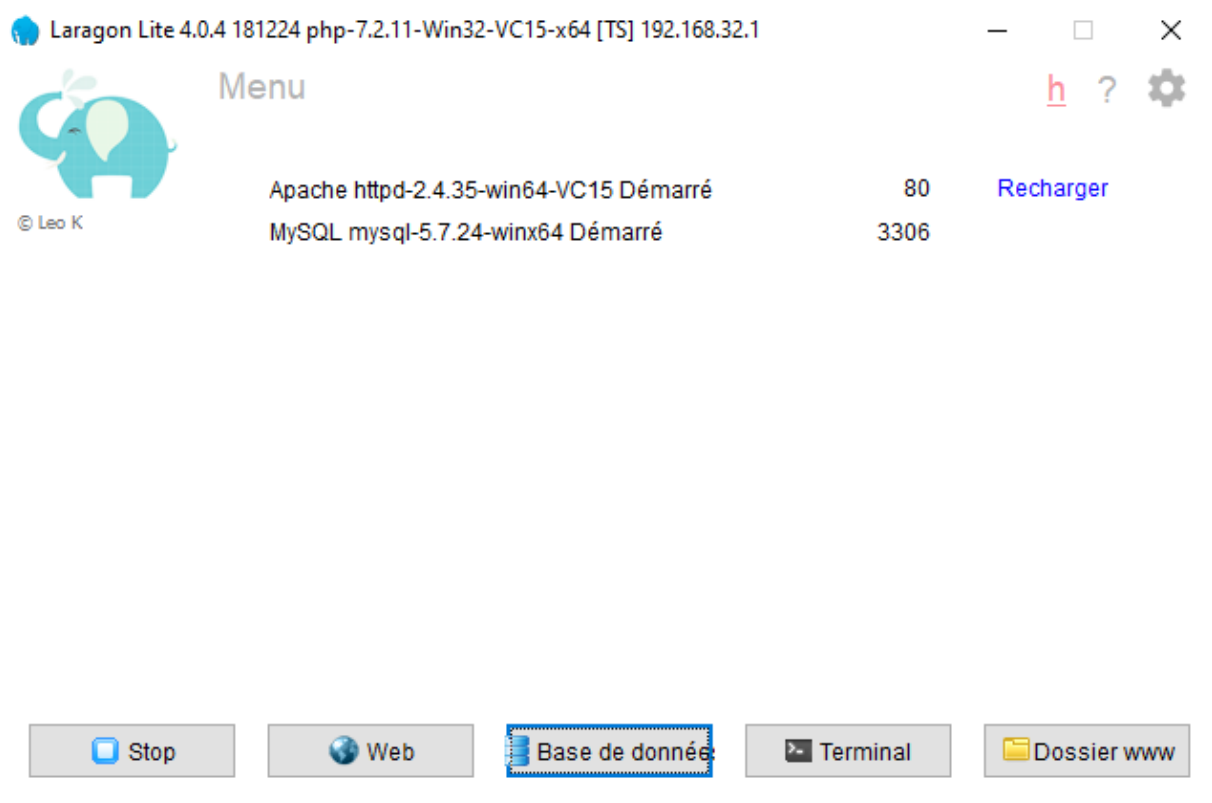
Laragon Lite 4.0.4 181224 php-7.2.11-Win32-VC15-x64 [TS] 192.168.32.1

Menu

h ?

© Leo K

Apache httpd-2.4.35-win64-VC15 Démarré 80 Recharger

MySQL mysql-5.7.24-winx64 Démarré 3306

Stop

Web

Base de donnée

Terminal

Dossier www